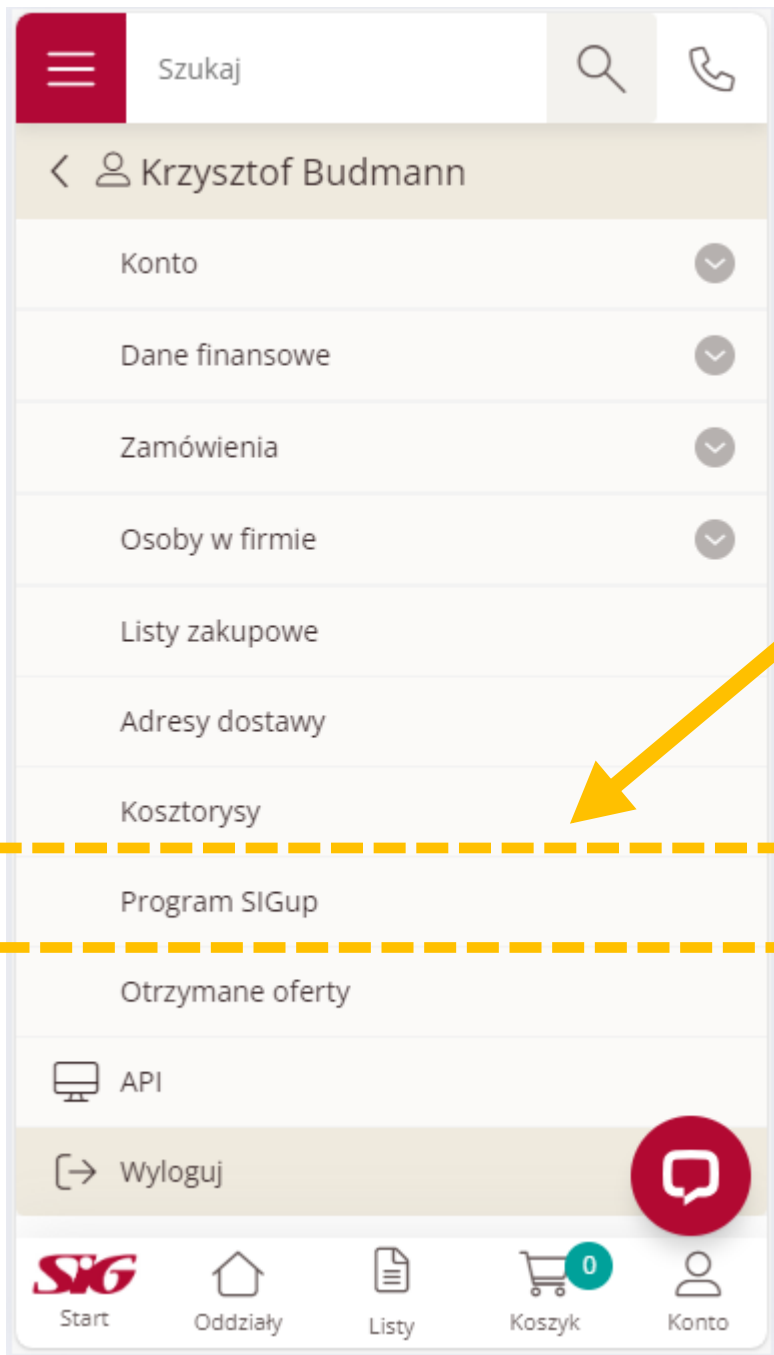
Szukaj

Krzysztof Budmann

Konto

Dane finansowe

Zamówienia

Osoby w firmie

Listy zakupowe

Adresy dostawy

Kosztorysy

Program SIGup

Otrzymane oferty

API

Wyloguj

SIG Start
Oddziały
Listy
0 Koszyk
Konto